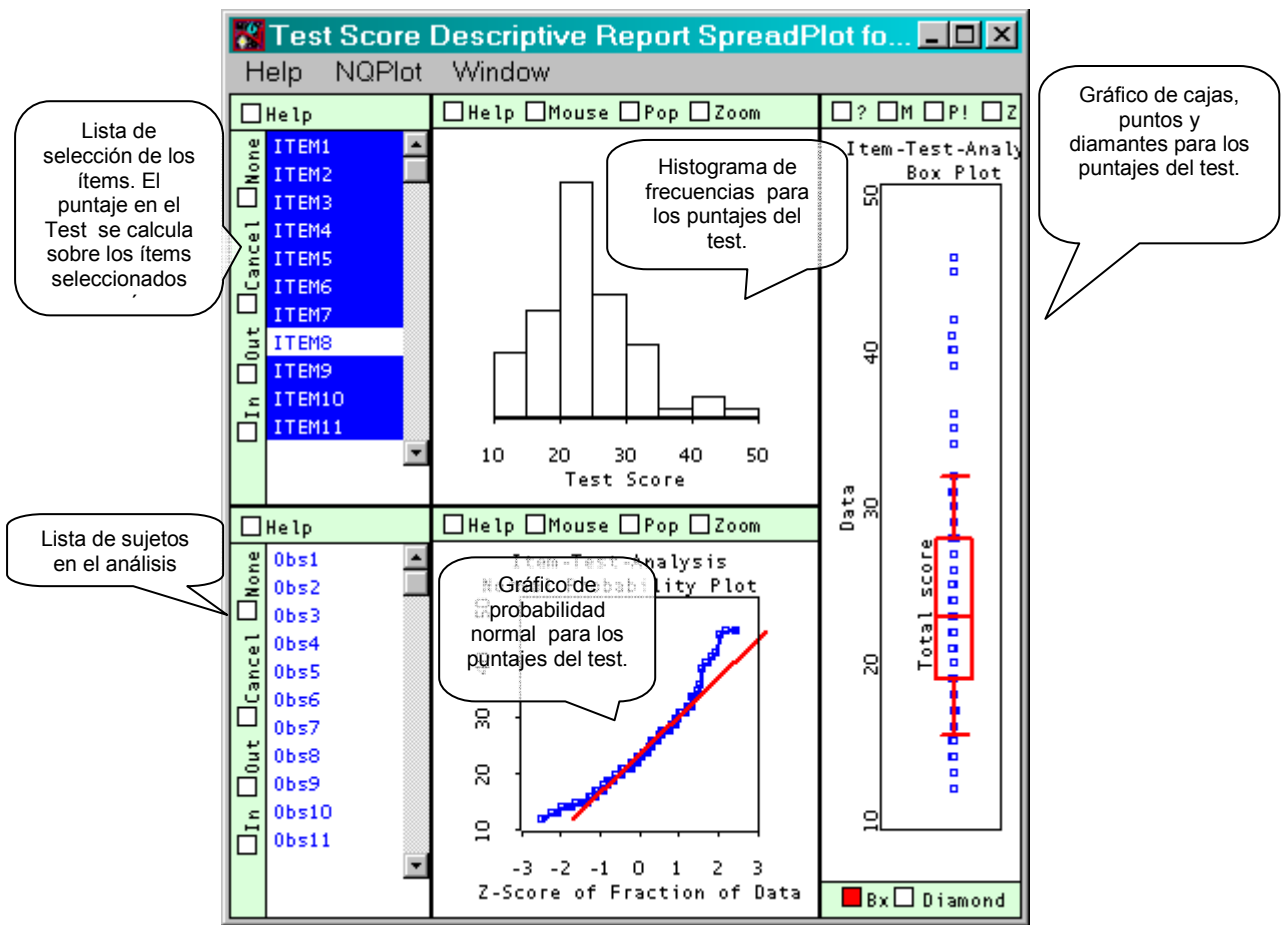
Test Score Descriptive Report SpreadPlot fo...

Help NQPlot Window

Lista de selección de los ítems. El puntaje en el Test se calcula sobre los ítems seleccionados

Help

None Cancel Out In

ITEM1
ITEM2
ITEM3
ITEM4
ITEM5
ITEM6
ITEM7
ITEM8
ITEM9
ITEM10
ITEM11

Help Mouse Pop Zoom

Histograma de frecuencias para los puntajes del test.

10 20 30 40 50
Test Score

? M P! Z

Gráfico de cajas, puntos y diamantes para los puntajes del test.

Item-Test-Analy
Box Plot

Data
Total score

10 20 30 40 50

Bx Diamond

Lista de sujetos en el análisis

Help

None Cancel Out In

Obs1
Obs2
Obs3
Obs4
Obs5
Obs6
Obs7
Obs8
Obs9
Obs10
Obs11

Help Mouse Pop Zoom

Item-Test-Analysis
N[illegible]bability Plot

Gráfico de probabilidad normal para los puntajes del test.

10 20 30

-3 -2 -1 0 1 2 3
Z-Score of Fraction of Data